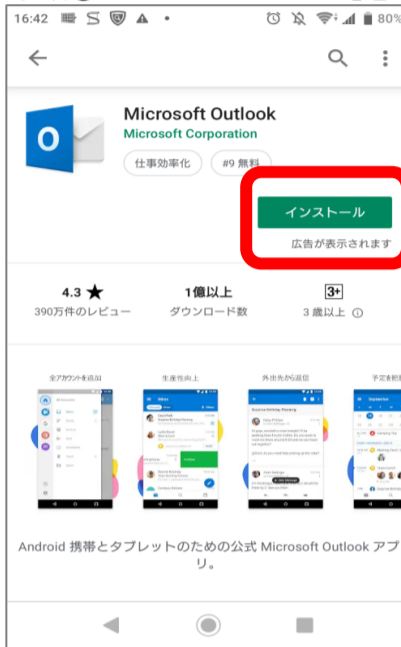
16:42 80%

Microsoft Outlook
Microsoft Corporation
仕事効率化 #9 無料

インストール
広告が表示されます

4.3 ★
390万件のレビュー

1億以上
ダウンロード数

3+
3 歳以上

全アカウントを追加
生産性向上
外出先から返信
予定を把

Android 携帯とタブレットのための公式 Microsoft Outlook アプリ。